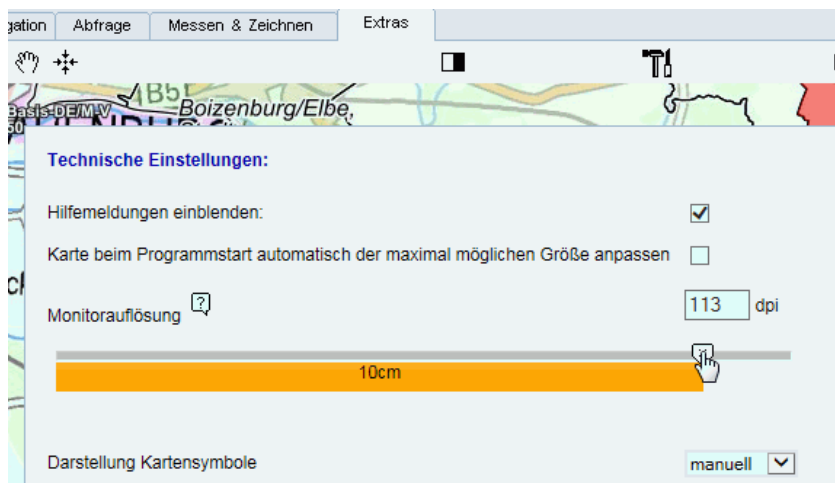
gation | Abfrage | Messen & Zeichnen | Extras

B5
Basis-DE/M-V
Boizenburg/Elbe

Technische Einstellungen:

Hilfemeldungen einblenden:

Karte beim Programmstart automatisch der maximal möglichen Größe anpassen

Monitorauflösung

113 dpi

10cm

Darstellung Kartensymbole

manuell